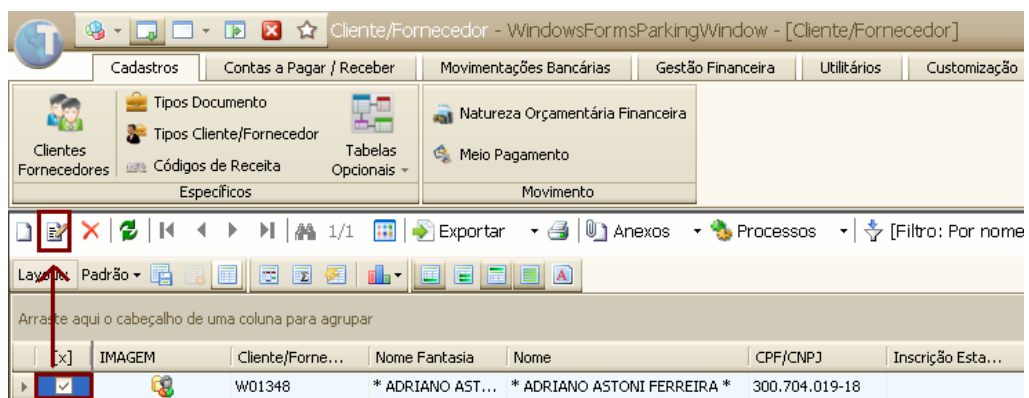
Cliente/Fornecedor - WindowsFormsParkingWindow - [Cliente/Fornecedor]

Cadastros | Contas a Pagar / Receber | Movimentações Bancárias | Gestão Financeira | Utilitários | Customização

Clientes Fornecedores
Tipos Documento
Tipos Cliente/Fornecedor
Códigos de Receita
Tabelas Opcionais
Específicos

Natureza Orçamentária Financeira
Meio Pagamento
Movimento

1/1 Exportar Anexos Processos [Filtro: Por nome

Layout Padrão

Arraste aqui o cabeçalho de uma coluna para agrupar

| [x] | IMAGEM | Cliente/Forne... | Nome Fantasia | Nome | CPF/CNPJ | Inscrição Esta... |
|---|---|---|---|---|---|---|
| ✓ | | W01348 | * ADRIANO AST... | * ADRIANO ASTONI FERREIRA * | 300.704.019-18 | |